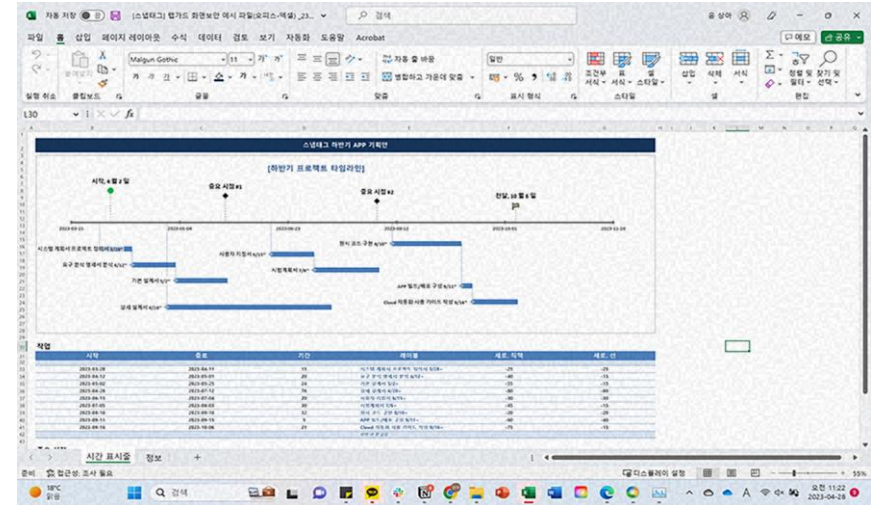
자동 저장 [스냅태그] 럼가드 화면보안 예시 파일(오피스-엑셀)_23... 검색 윤상아

파일 홈 삽입 페이지 레이아웃 수식 데이터 검토 보기 자동화 도움말 Acrobat 메모 공유

붙여넣기 Malgun Gothic 11 자동 줄 바꿈 병합하고 가운데 맞춤 일반 조건부 서식 표 서식 셀 스타일 삽입 삭제 서식 정렬 및 필터 찾기 및 선택

실행 취소 클립보드 글꼴 맞춤 표시 형식 스타일 셀 편집

L30 fx

스냅태그 하반기 APP 기획안

[하반기 프로젝트 타임라인]

시작, 4월 3일

중요 시점 #1

중요 시점 #2

완료, 10월 6일

2023-03-15 2023-04-04 2023-06-23 2023-08-12 2023-10-01 2023-11-20

시스템 제품서 프로젝트 킥오프 6/28*

요구 분석 명세서 완료 4/12*

기본 설계서 5/1*

상세 설계서 6/14*

사용자 지침서 6/16*

시험계획서 7/6*

정식 코드 구현 8/18*

APP 빌드/배포 구성 9/11*

Cloud 저장된 사용 가이드 작성 9/16*

작업

| 시작 | 종료 | 기간 | 레이블 | 세로, 직책 | 세로, 선 |
|---|---|---|---|---|---|
| 2023-03-28 | 2023-04-11 | 15 | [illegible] | -25 | -25 |
| 2023-04-12 | 2023-05-01 | 20 | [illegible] | -40 | -15 |
| 2023-05-02 | 2023-05-25 | 24 | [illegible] | -55 | -15 |
| 2023-05-26 | 2023-07-12 | 78 | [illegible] | -70 | -70 |
| 2023-06-11 | 2023-07-04 | 20 | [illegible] | -30 | -30 |
| 2023-07-05 | 2023-08-03 | 30 | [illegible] | -40 | -40 |
| 2023-08-16 | 2023-09-16 | 32 | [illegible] | -20 | -20 |
| 2023-09-11 | 2023-09-19 | 9 | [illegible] | -60 | -60 |
| 2023-09-16 | 2023-10-06 | 21 | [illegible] | -75 | -75 |

시간 표시줄 정보 +

준비 접근성: 조사 필요 디스플레이 설정 55%

18°C 맑음 검색 오전 11:22 2023-04-28